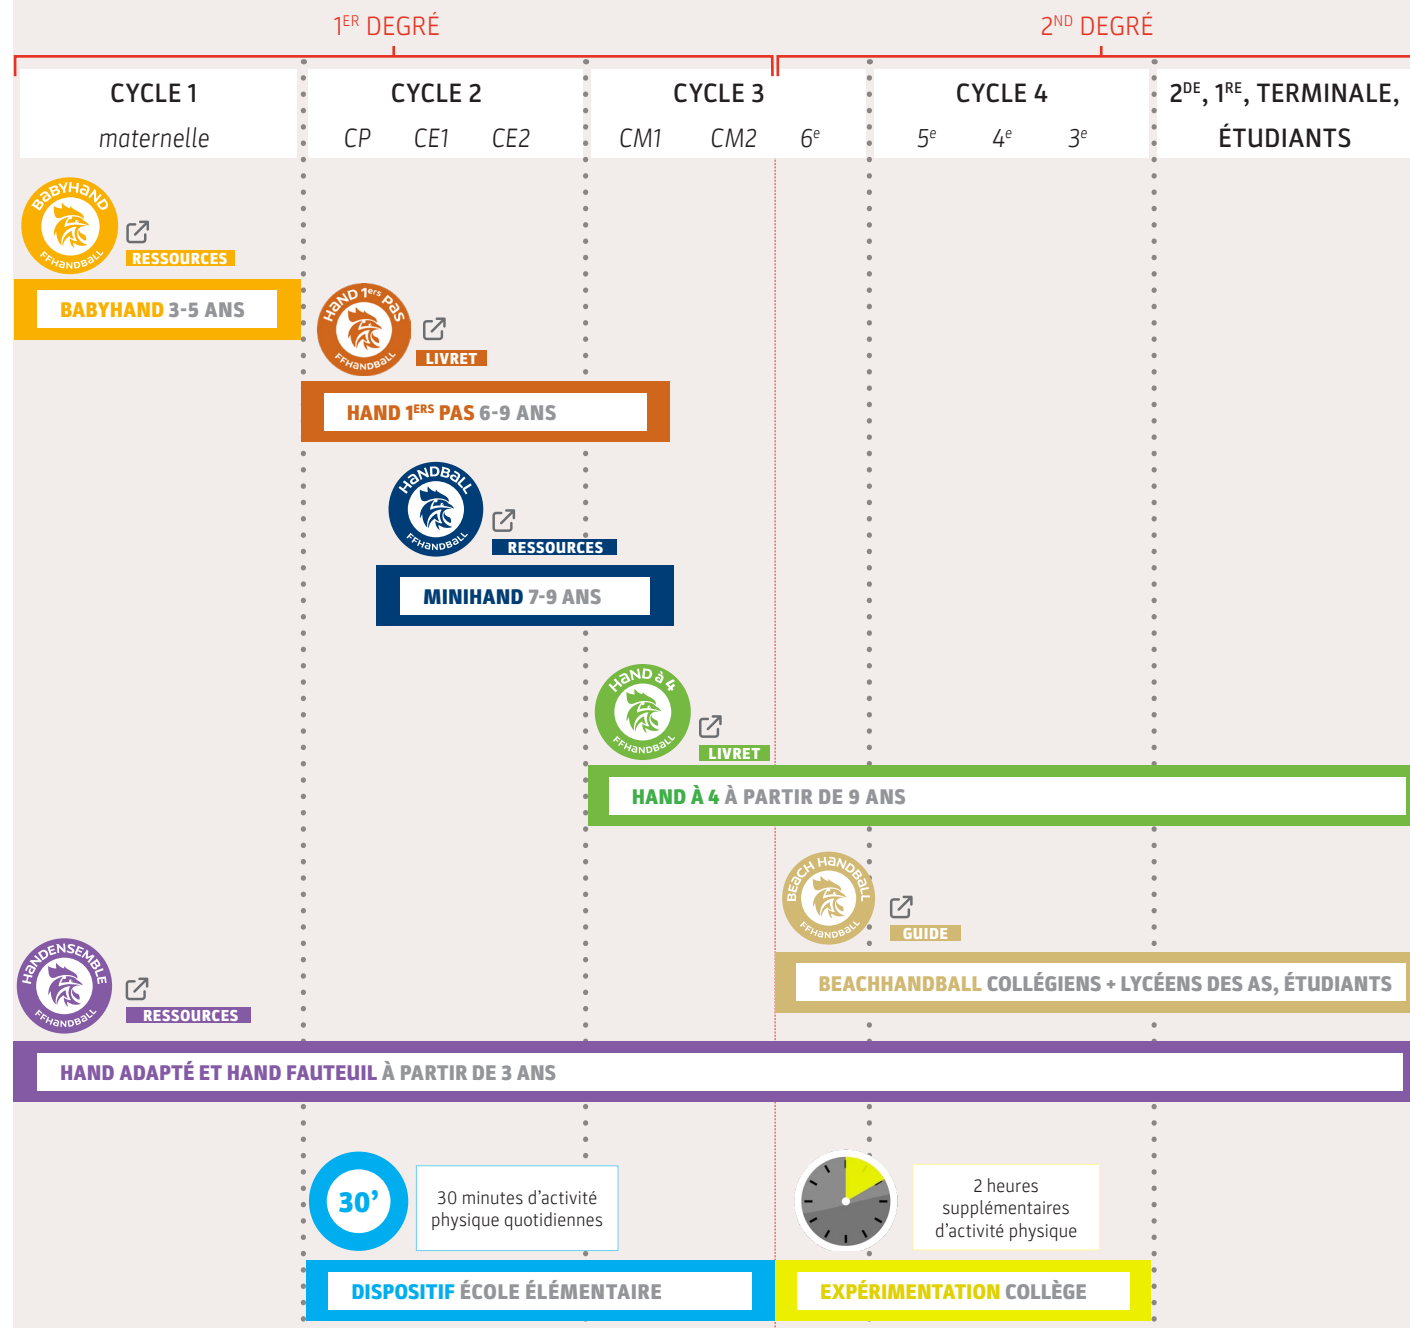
1$^{ER}$ DEGRÉ

2$^{ND}$ DEGRÉ

CYCLE 1
maternelle

CYCLE 2
CP CE1 CE2

CYCLE 3
CM1 CM2 6$^{e}$

CYCLE 4
5$^{e}$ 4$^{e}$ 3$^{e}$

2$^{DE}$, 1$^{RE}$, TERMINALE, ÉTUDIANTS

BABYHAND FFHANDBALL
RESSOURCES
BABYHAND 3-5 ANS

HAND 1$^{ers}$ PAS FFHANDBALL
LIVRET
HAND 1$^{ERS}$ PAS 6-9 ANS

HANDBALL FFHANDBALL
RESSOURCES
MINIHAND 7-9 ANS

HAND à 4 FFHANDBALL
LIVRET
HAND À 4 À PARTIR DE 9 ANS

BEACH HANDBALL FFHANDBALL
GUIDE
BEACHHANDBALL COLLÉGIENS + LYCÉENS DES AS, ÉTUDIANTS

HANDENSEMBLE FFHANDBALL
RESSOURCES
HAND ADAPTÉ ET HAND FAUTEUIL À PARTIR DE 3 ANS

30'
30 minutes d'activité physique quotidiennes

2 heures supplémentaires d'activité physique

DISPOSITIF ÉCOLE ÉLÉMENTAIRE

EXPÉRIMENTATION COLLÈGE